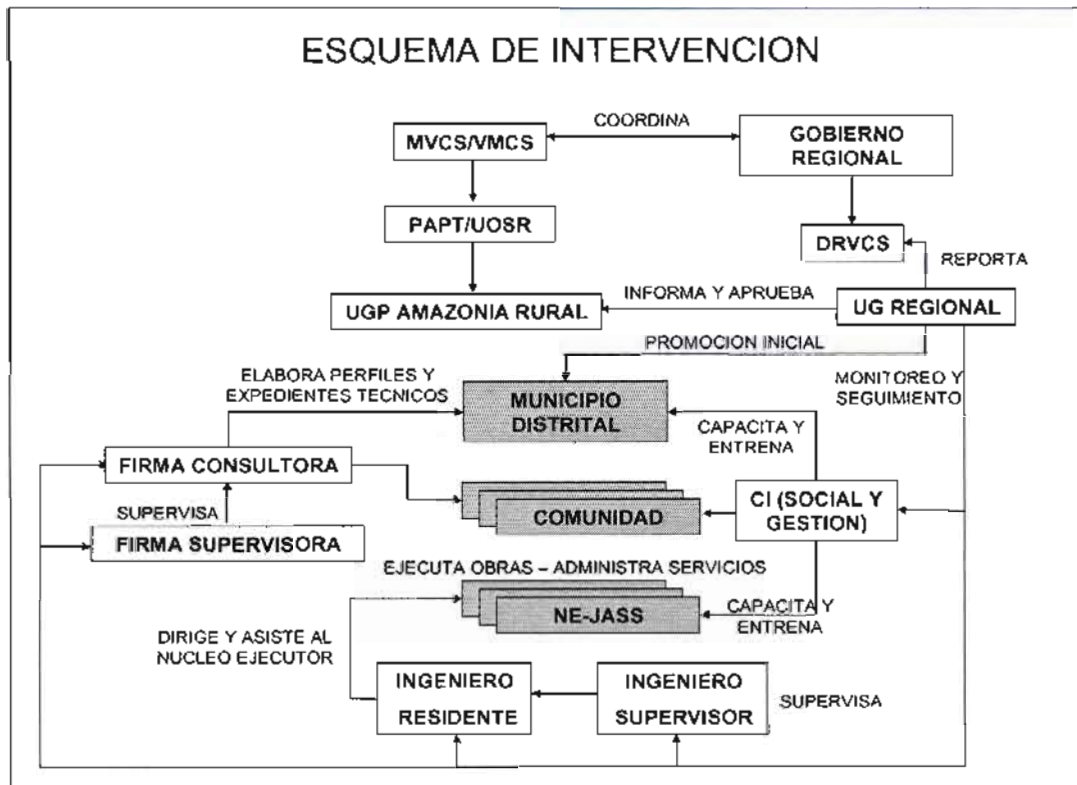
ESQUEMA DE INTERVENCION

MVCS/VMCS

COORDINA

GOBIERNO REGIONAL

PAPT/UOSR

DRVCS

REPORTA

UGP AMAZONIA RURAL

INFORMA Y APRUEBA

UG REGIONAL

PROMOCION INICIAL

ELABORA PERFILES Y EXPEDIENTES TECNICOS

MUNICIPIO DISTRITAL

MONITOREO Y SEGUIMIENTO

CAPACITA Y ENTRENA

FIRMA CONSULTORA

SUPERVISA

COMUNIDAD

CI (SOCIAL Y GESTION)

FIRMA SUPERVISORA

EJECUTA OBRAS – ADMINISTRA SERVICIOS

NE-JASS

CAPACITA Y ENTRENA

DIRIGE Y ASISTE AL NUCLEO EJECUTOR

INGENIERO RESIDENTE

INGENIERO SUPERVISOR

SUPERVISA